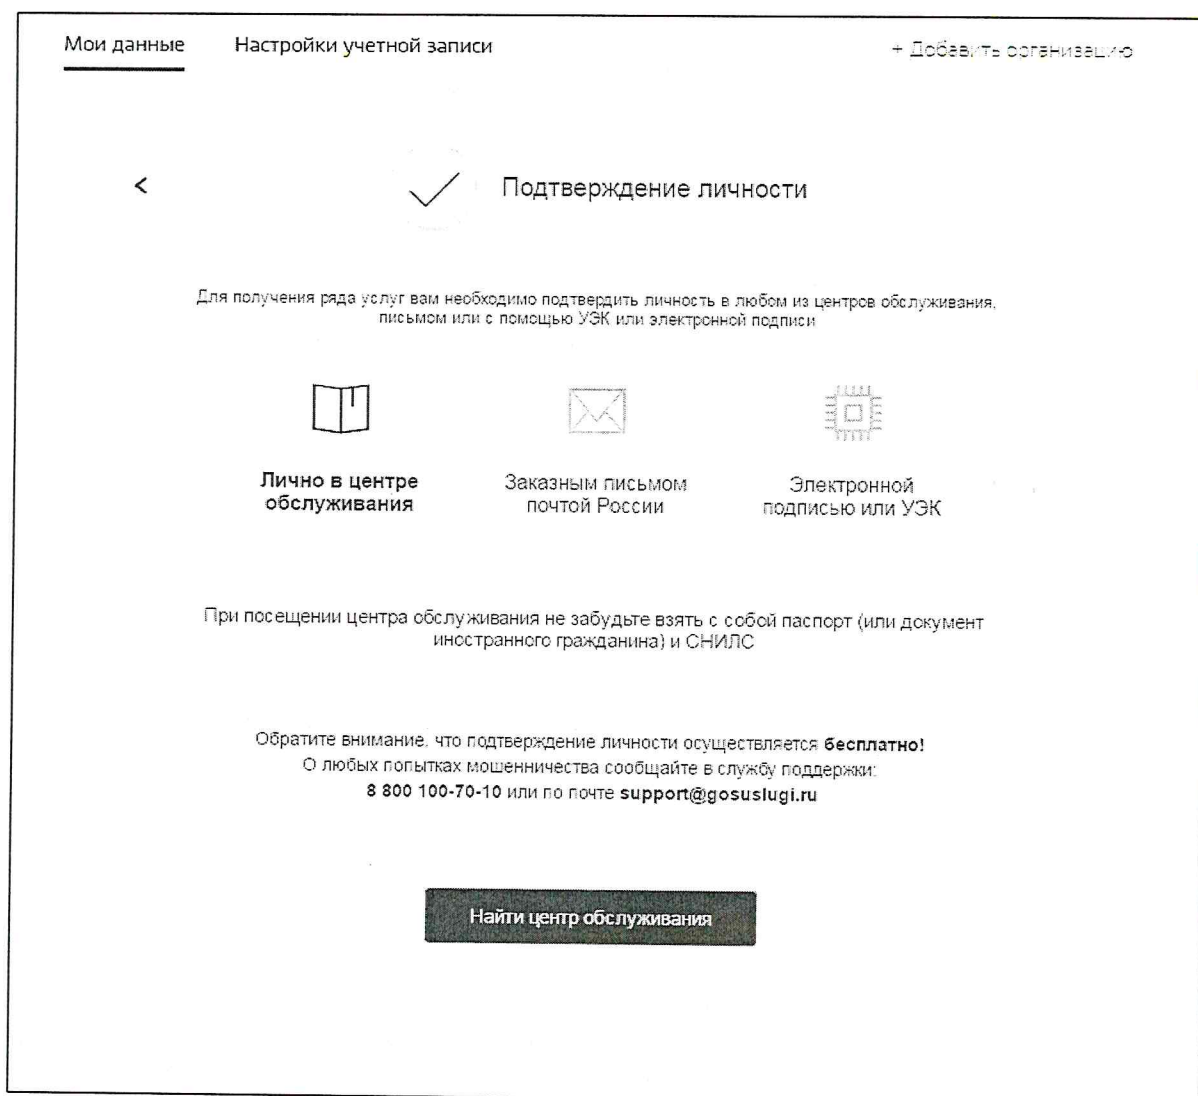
Мои данные Настройки учетной записи + Добавить организацию

<

Подтверждение личности

Для получения ряда услуг вам необходимо подтвердить личность в любом из центров обслуживания, письмом или с помощью УЭК или электронной подписи

Лично в центре обслуживания

Заказным письмом почтой России

Электронной подписью или УЭК

При посещении центра обслуживания не забудьте взять с собой паспорт (или документ иностранного гражданина) и СНИЛС

Обратите внимание, что подтверждение личности осуществляется **бесплатно!**
О любых попытках мошенничества сообщайте в службу поддержки:
**8 800 100-70-10** или по почте **support@gosuslugi.ru**

Найти центр обслуживания